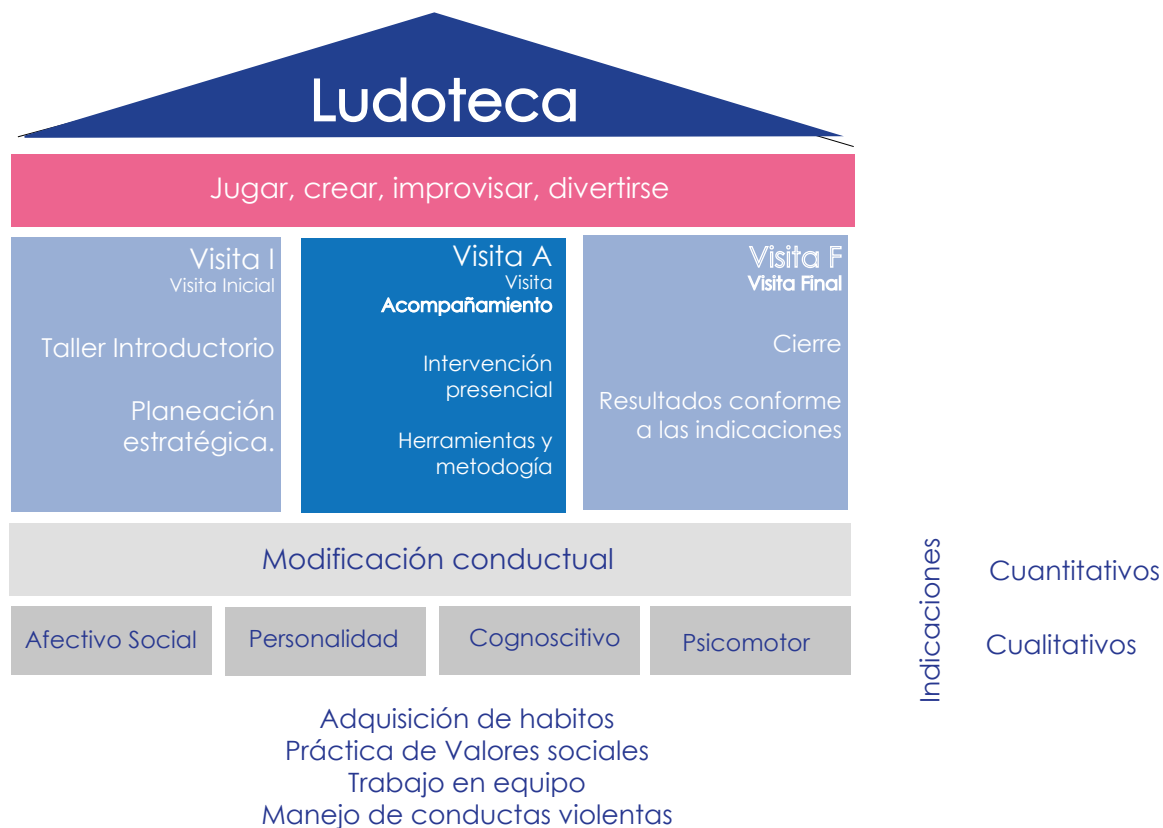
Ludoteca

Jugar, crear, improvisar, divertirse

Visita I
Visita Inicial

Taller Introductorio

Planeación estratégica.

Visita A
Visita
Acompañamiento

Intervención presencial

Herramientas y metodogía

Visita F
Visita Final

Cierre

Resultados conforme a las indicaciones

Modificación conductual

Afectivo Social

Personalidad

Cognoscitivo

Psicomotor

Indicaciones

Cuantitativos

Cualitativos

Adquisición de habitos
Práctica de Valores sociales
Trabajo en equipo
Manejo de conductas violentas